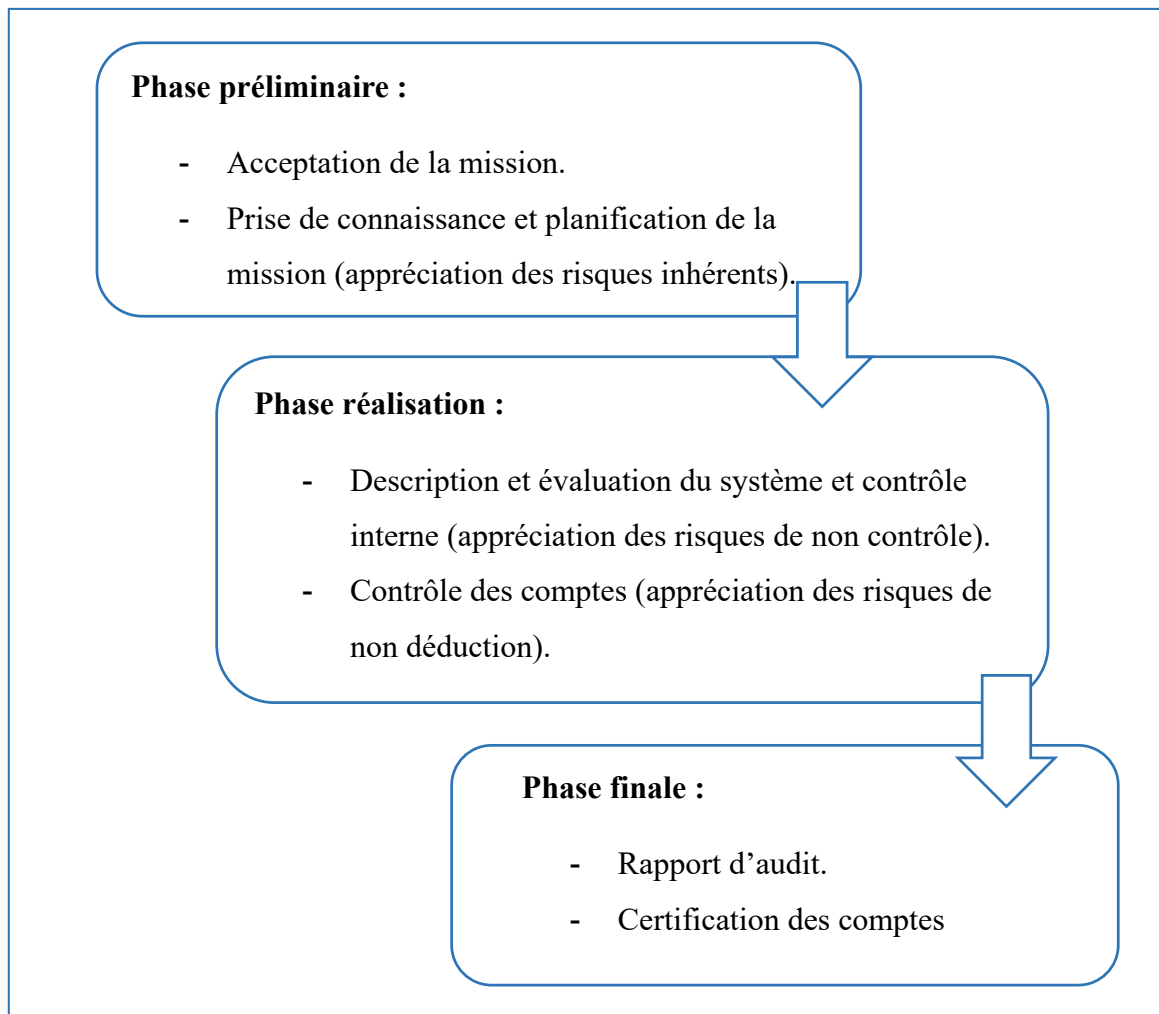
**Phase préliminaire :**

- Acceptation de la mission.
- Prise de connaissance et planification de la mission (appréciation des risques inhérents).

**Phase réalisation :**

- Description et évaluation du système et contrôle interne (appréciation des risques de non contrôle).
- Contrôle des comptes (appréciation des risques de non déduction).

**Phase finale :**

- Rapport d'audit.
- Certification des comptes